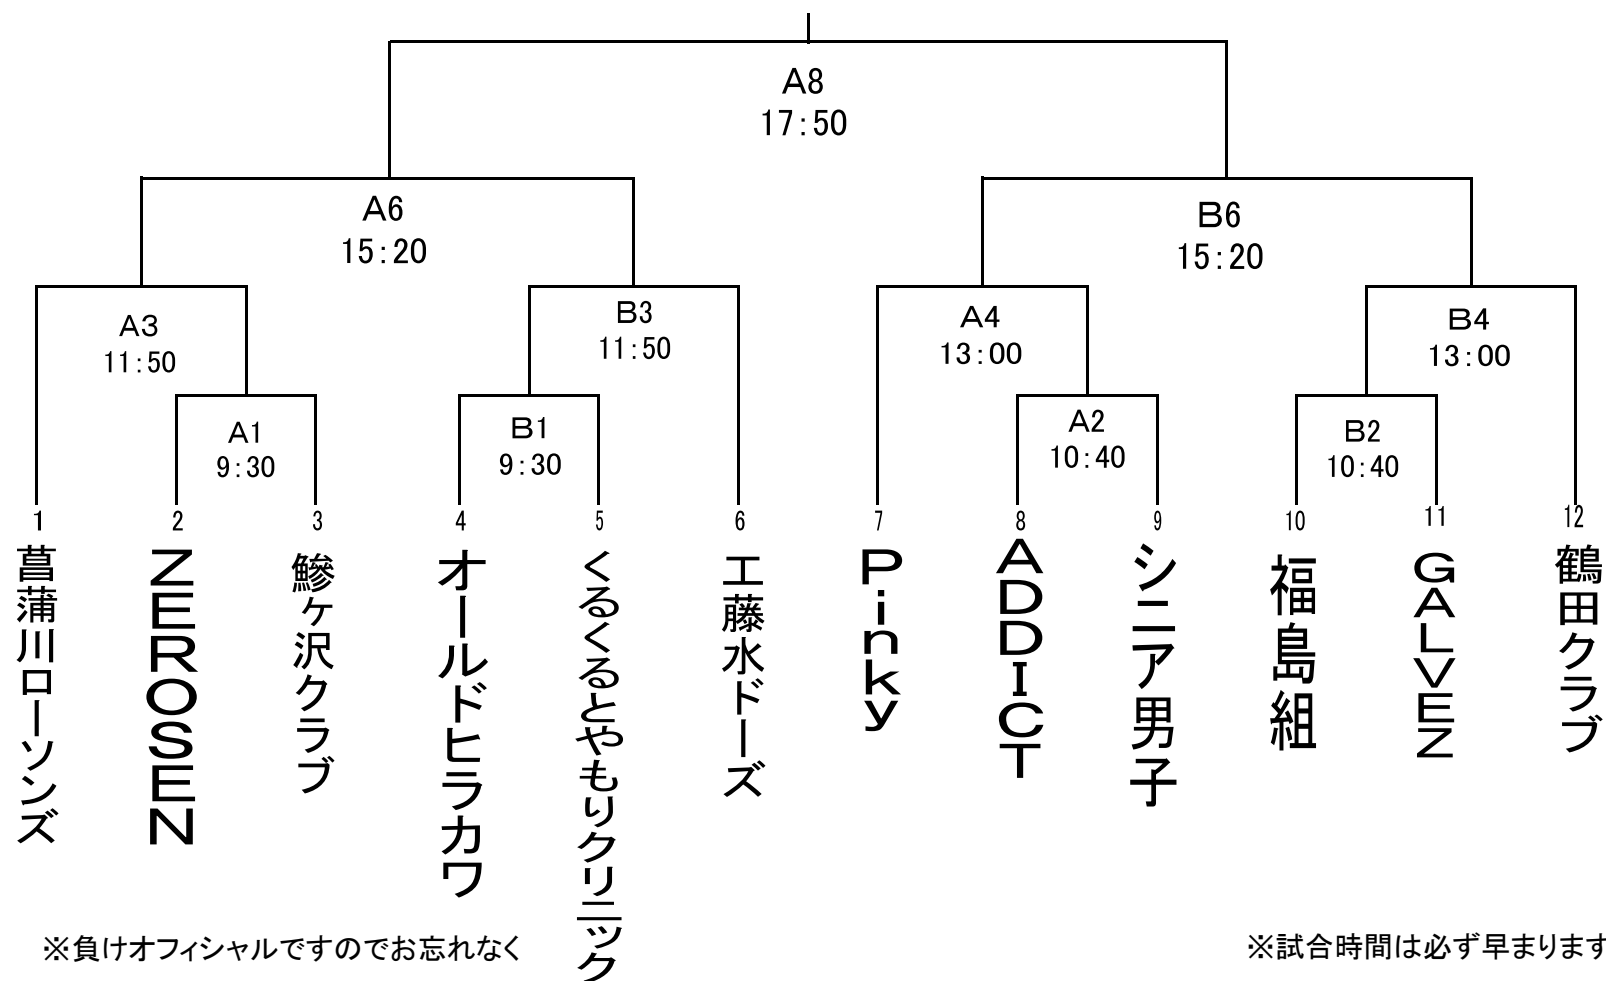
A8
17:50

A6
15:20

B6
15:20

A3
11:50

B3
11:50

A4
13:00

B4
13:00

A1
9:30

B1
9:30

A2
10:40

B2
10:40

1
菖蒲川ローソンズ

2
ZEROSEN

3
鰺ケ沢クラブ

4
オールドヒラカワ

5
くるくるとやもりクリニック

6
工藤水ドーズ

7
Pinky

8
ADDICT

9
シニア男子

10
福島組

11
GALVEZ

12
鶴田クラブ

※負けオフィシャルですのでお忘れなく

※試合時間は必ず早まります